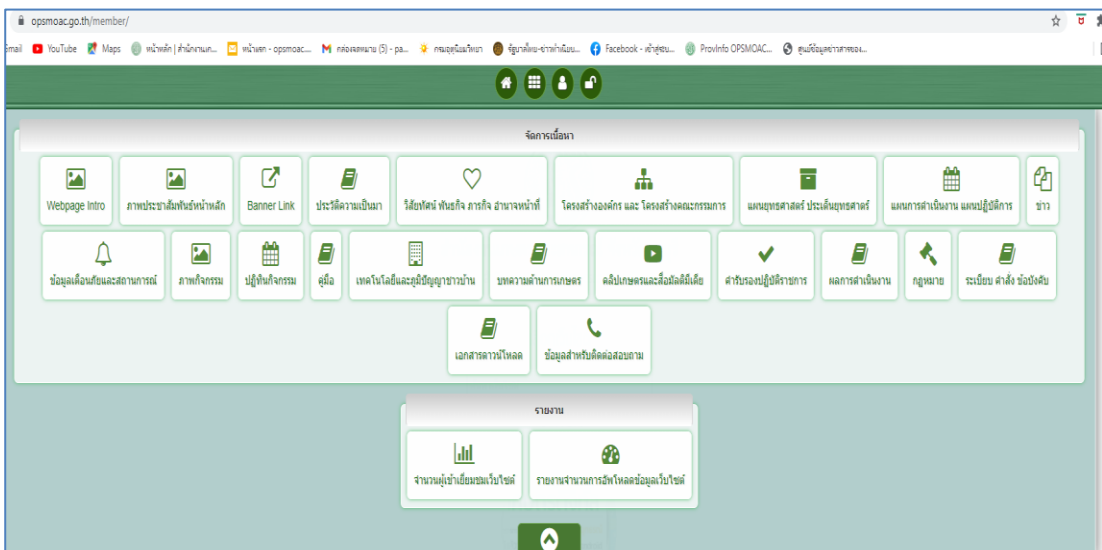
opsmoac.go.th/member/

mail YouTube Maps หน้าหลัก | สำนักงานเก... หน้าแรก - opsmoac... กล่องจดหมาย (5) - pa... กรมอุตุนิยมวิทยา รัฐบาลไทย-ข่าวทำเนียบ... Facebook - เข้าสู่ระบบ... ProvInfo OPSMOAC... ศูนย์ข้อมูลข่าวสารของ...

จัดการเนื้อหา

Webpage Intro
ภาพประชาสัมพันธ์หน้าหลัก
Banner Link
ประวัติความเป็นมา
วิสัยทัศน์ พันธกิจ ภารกิจ อำนาจหน้าที่
โครงสร้างองค์กร และ โครงสร้างคณะกรรมการ
แผนยุทธศาสตร์ ประเด็นยุทธศาสตร์
แผนการดำเนินงาน แผนปฏิบัติการ
ข่าว
ข้อมูลเตือนภัยและสถานการณ์
ภาพกิจกรรม
ปฏิทินกิจกรรม
คู่มือ
เทคโนโลยีและภูมิปัญญาชาวบ้าน
บทความด้านการเกษตร
คลิปเกษตรและสื่อมัลติมีเดีย
คำรับรองปฏิบัติราชการ
ผลการดำเนินงาน
กฎหมาย
ระเบียบ คำสั่ง ข้อบังคับ
เอกสารดาวน์โหลด
ข้อมูลสำหรับติดต่อสอบถาม

รายงาน

จำนวนผู้เข้าเยี่ยมชมเว็บไซต์
รายงานจำนวนการอัพโหลดข้อมูลเว็บไซต์